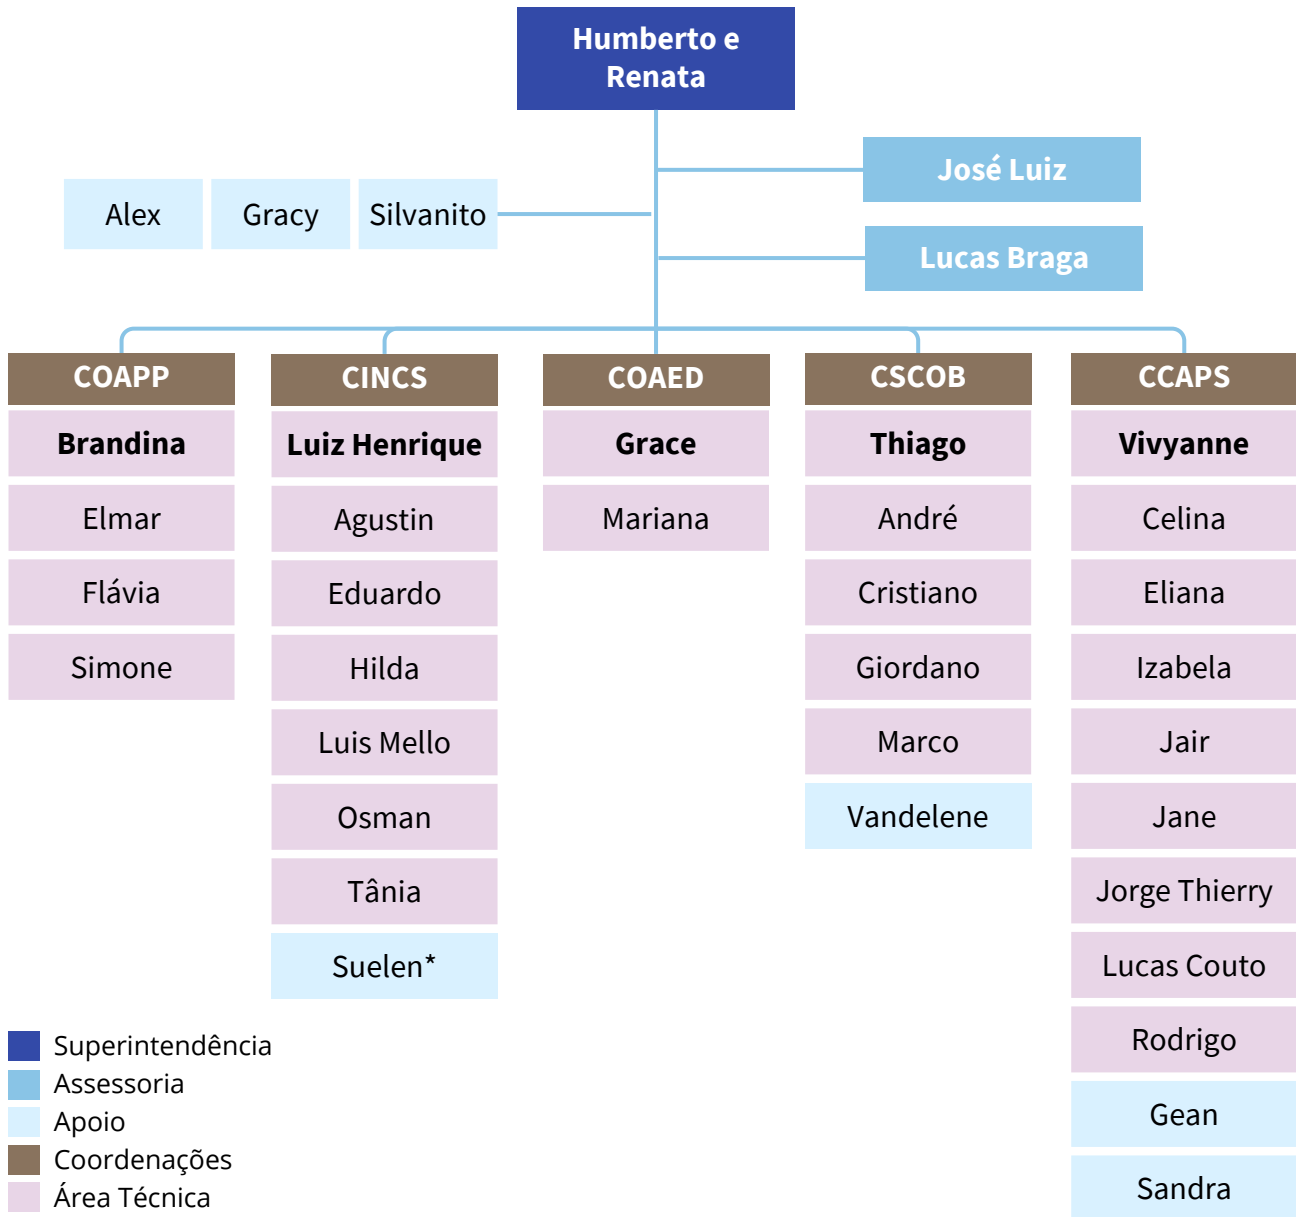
Humberto e Renata

José Luiz

Lucas Braga

Alex

Gracy

Silvanito

COAPP
Brandina
Elmar
Flávia
Simone

CINCS
Luiz Henrique
Agustin
Eduardo
Hilda
Luis Mello
Osman
Tânia
Suelen*

COAED
Grace
Mariana

CSCOB
Thiago
André
Cristiano
Giordano
Marco
Vandelene

CCAPS
Vivyanne
Celina
Eliana
Izabela
Jair
Jane
Jorge Thierry
Lucas Couto
Rodrigo
Gean
Sandra

Superintendência
Assessoria
Apoio
Coordenações
Área Técnica